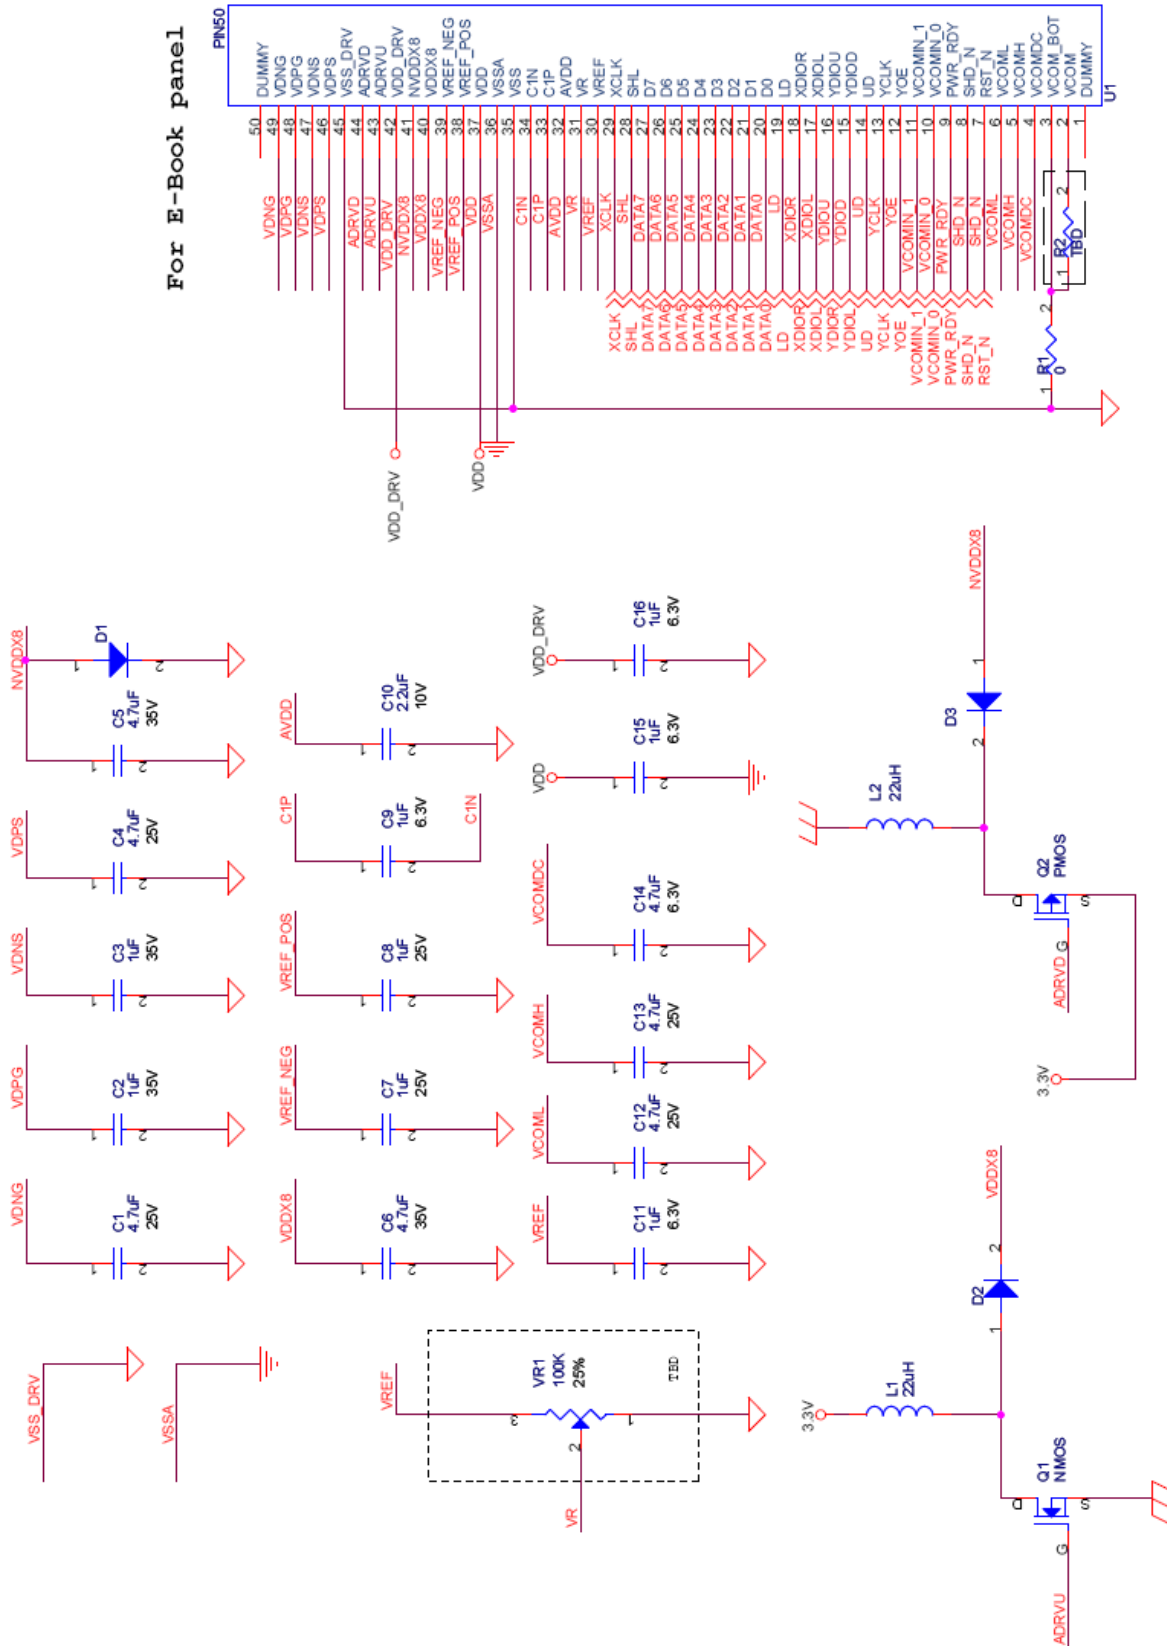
For E-Book panel

PIN50
U1

| 50 | DUMMY |
|---|---|
| 49 | VDNG |
| 48 | VDPG |
| 47 | VDNS |
| 46 | VDPS |
| 45 | VSS_DRV |
| 44 | ADRVD |
| 43 | ADRVU |
| 42 | VDD_DRV |
| 41 | NVDDX8 |
| 40 | VDDX8 |
| 39 | VREF_NEG |
| 38 | VREF_POS |
| 37 | VDD |
| 36 | VSSA |
| 35 | VSS |
| 34 | C1N |
| 33 | C1P |
| 32 | AVDD |
| 31 | VR |
| 30 | VREF |
| 29 | XCLK |
| 28 | SHL |
| 27 | D7 |
| 26 | D6 |
| 25 | D5 |
| 24 | D4 |
| 23 | D3 |
| 22 | D2 |
| 21 | D1 |
| 20 | D0 |
| 19 | LD |
| 18 | XDIOR |
| 17 | XDIOL |
| 16 | YDIOU |
| 15 | YDIOD |
| 14 | UD |
| 13 | YCLK |
| 12 | YOE |
| 11 | VCOMIN_1 |
| 10 | VCOMIN_0 |
| 9 | PWR_RDY |
| 8 | SHD_N |
| 7 | RST_N |
| 6 | VCOML |
| 5 | VCOMH |
| 4 | VCOMDC |
| 3 | VCOM_BOT |
| 2 | VCOM |
| 1 | DUMMY |

VDNG VDPG VDNS VDPS ADRVD ADRVU VDD_DRV NVDDX8 VDDX8 VREF_NEG VREF_POS VDD VSSA C1N C1P AVDD VR VREF XCLK SHL DATA7 DATA6 DATA5 DATA4 DATA3 DATA2 DATA1 DATA0 LD XDIOR XDIOL YDIOU YDIOD UD YCLK YOE VCOMIN_1 VCOMIN_0 PWR_RDY SHD_N SHD_N VCOML VCOMH VCOMDC

XCLK SHL DATA7 DATA6 DATA5 DATA4 DATA3 DATA2 DATA1 DATA0 LD XDIOR XDIOL YDIOR YDIOL UD YCLK YOE VCOMIN_1 VCOMIN_0 PWR_RDY SHD_N RST_N

R2 TBD 1 2
R1 0 1 2

VDD_DRV
VDD

NVDDX8 D1 1 2
C5 4.7uF 35V
VDPS C4 4.7uF 25V
VDNS C3 1uF 35V
VDPG C2 1uF 35V
VDNG C1 4.7uF 25V

AVDD C10 2.2uF 10V
C1P C9 1uF 6.3V C1N
VREF_POS C8 1uF 25V
VREF_NEG C7 1uF 25V
VDDX8 C6 4.7uF 35V

VDD_DRV C16 1uF 6.3V
VDD C15 1uF 6.3V
VCOMDC C14 4.7uF 6.3V
VCOMH C13 4.7uF 25V
VCOML C12 4.7uF 25V
VREF C11 1uF 6.3V

VSS_DRV
VSSA

VREF VR1 100K 25% TBD 3 2 1
VR

NVDDX8 1 D3 2
L2 22uH
Q2 PMOS D S G
ADRVD
3.3V

VDDX8 2 D2 1
3.3V L1 22uH
Q1 NMOS D S G
ADRVU